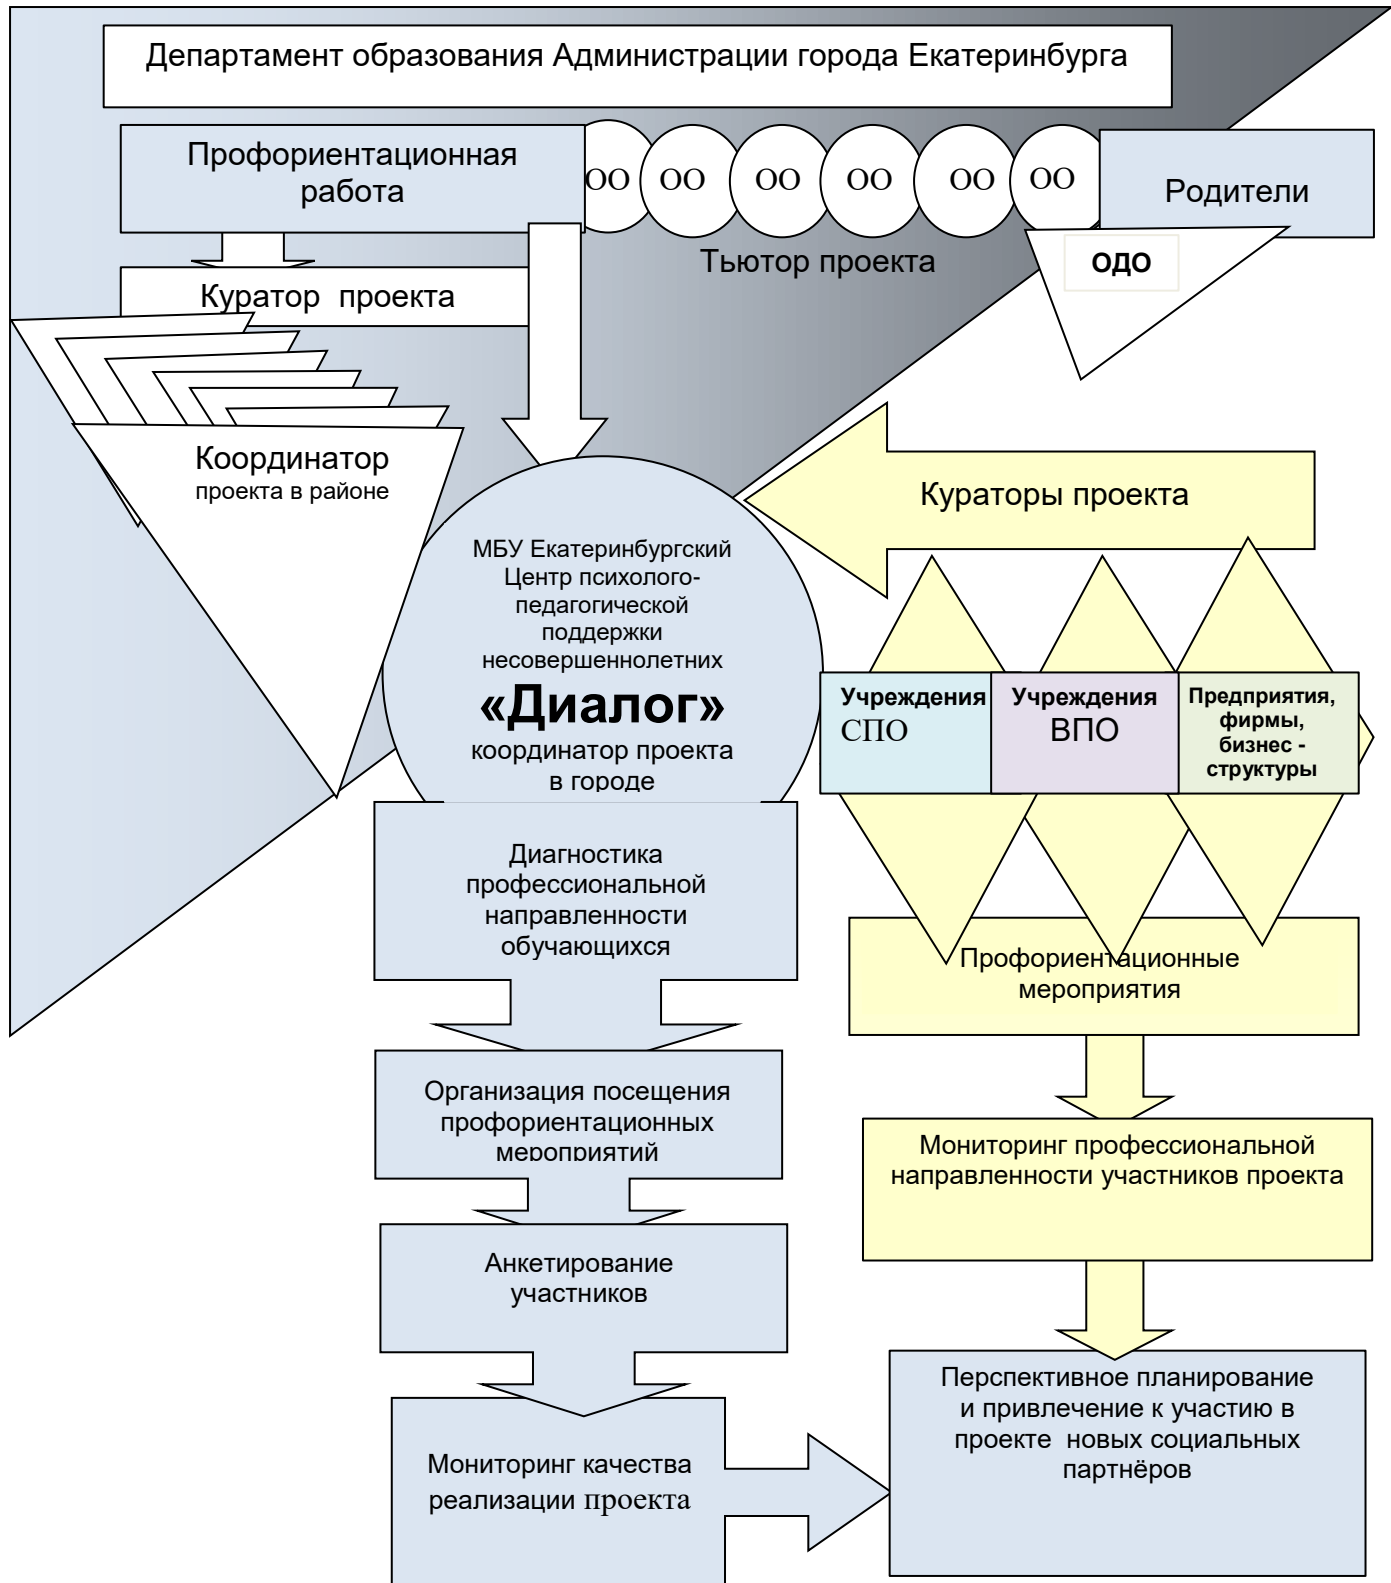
Департамент образования Администрации города Екатеринбурга

Профориентационная работа

ОО ОО ОО ОО ОО ОО

Родители

Тьютор проекта

ОДО

Куратор проекта

Координатор проекта в районе

Кураторы проекта

МБУ Екатеринбургский Центр психолого-педагогической поддержки несовершеннолетних «Диалог» координатор проекта в городе

| Учреждения СПО | Учреждения ВПО | Предприятия, фирмы, бизнес - структуры |
|---|---|---|

Диагностика профессиональной направленности обучающихся

Профориентационные мероприятия

Организация посещения профориентационных мероприятий

Мониторинг профессиональной направленности участников проекта

Анкетирование участников

Перспективное планирование и привлечение к участию в проекте новых социальных партнёров

Мониторинг качества реализации проекта